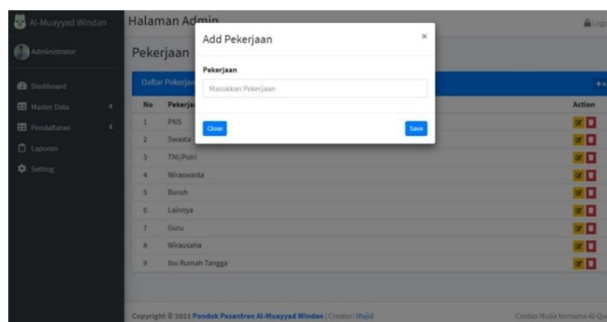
Al-Muayyad Windan
Administrator
Dashboard
Master Data
Pendaftaran
Laporan
Setting

Halaman Admin
Logo

Pekerjaan

Daftar Pekerja

| No | Pekerja | Action |
|---|---|---|
| 1 | PNS | |
| 2 | Swasta | |
| 3 | TNI/Polri | |
| 4 | Wiraswasta | |
| 5 | Buruh | |
| 6 | Lainnya | |
| 7 | Guru | |
| 8 | Wirausaha | |
| 9 | Ibu Rumah Tangga | |

Add Pekerjaan
×
Pekerjaan
Masukkan Pekerjaan
Close
Save

Copyright © 2021 Pondok Pesantren Al-Muayyad Windan | Creator: Majid
Cerdas Mulia bersama Al-Q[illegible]